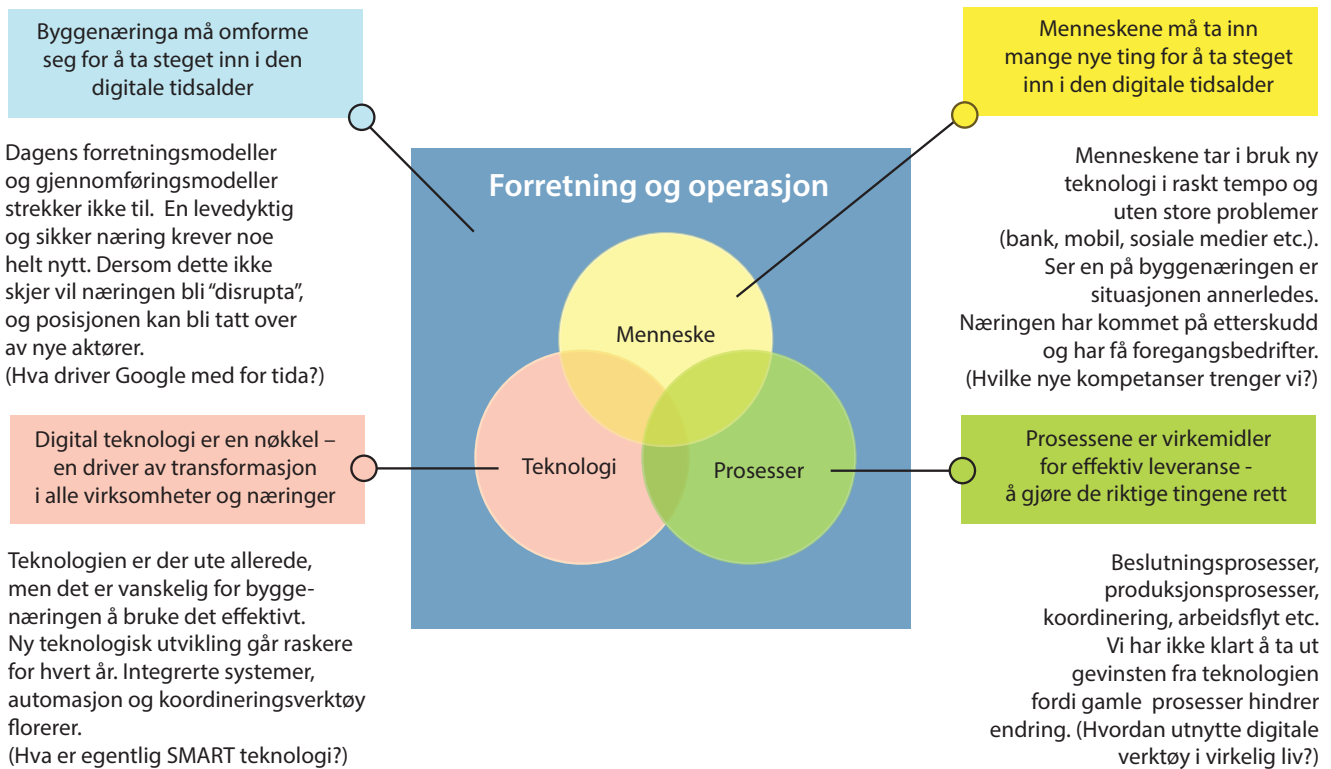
Byggenæringa må omforme seg for å ta steget inn i den digitale tidsalder

Dagens forretningsmodeller og gjennomføringsmodeller strekker ikke til. En levedyktig og sikker næring krever noe helt nytt. Dersom dette ikke skjer vil næringen bli "disrupta", og posisjonen kan bli tatt over av nye aktører. (Hva driver Google med for tida?)

Digital teknologi er en nøkkel – en driver av transformasjon i alle virksomheter og næringer

Teknologien er der ute allerede, men det er vanskelig for byggenæringen å bruke det effektivt. Ny teknologisk utvikling går raskere for hvert år. Integrerte systemer, automasjon og koordineringsverktøy florerer. (Hva er egentlig SMART teknologi?)

Forretning og operasjon

Menneske

Teknologi

Prosesser

Menneskene må ta inn mange nye ting for å ta steget inn i den digitale tidsalder

Menneskene tar i bruk ny teknologi i raskt tempo og uten store problemer (bank, mobil, sosiale medier etc.). Ser en på byggenæringen er situasjonen annerledes. Næringen har kommet på etterskudd og har få foregangsbedrifter. (Hvilke nye kompetanser trenger vi?)

Prosessene er virkemidler for effektiv leveranse - å gjøre de riktige tingene rett

Beslutningsprosesser, produksjonsprosesser, koordinering, arbeidsflyt etc. Vi har ikke klart å ta ut gevinsten fra teknologien fordi gamle prosesser hindrer endring. (Hvordan utnytte digitale verktøy i virkelig liv?)